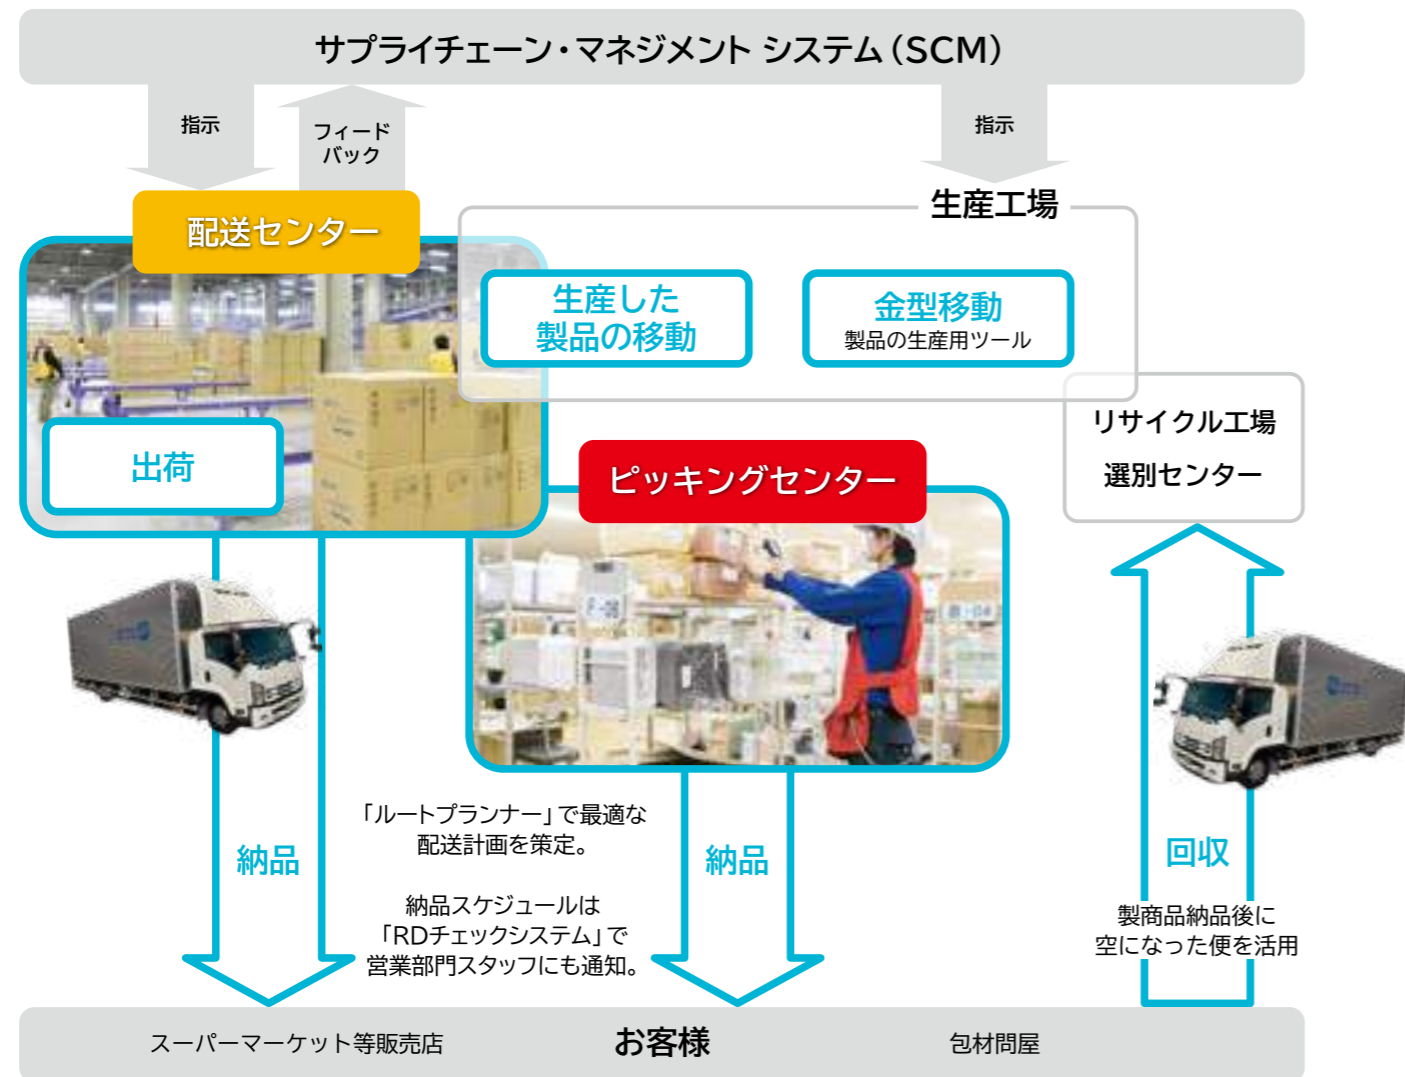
サプライチェーン・マネジメント システム（SCM）

指示

フィード バック

指示

配送センター

生産工場

生産した 製品の移動

金型移動
製品の生産用ツール

リサイクル工場
選別センター

出荷

ピッキングセンター

納品

「ルートプランナー」で最適な配送計画を策定。

納品スケジュールは「RDチェックシステム」で営業部門スタッフにも通知。

納品

回収

製商品納品後に空になった便を活用

スーパーマーケット等販売店

お客様

包材問屋